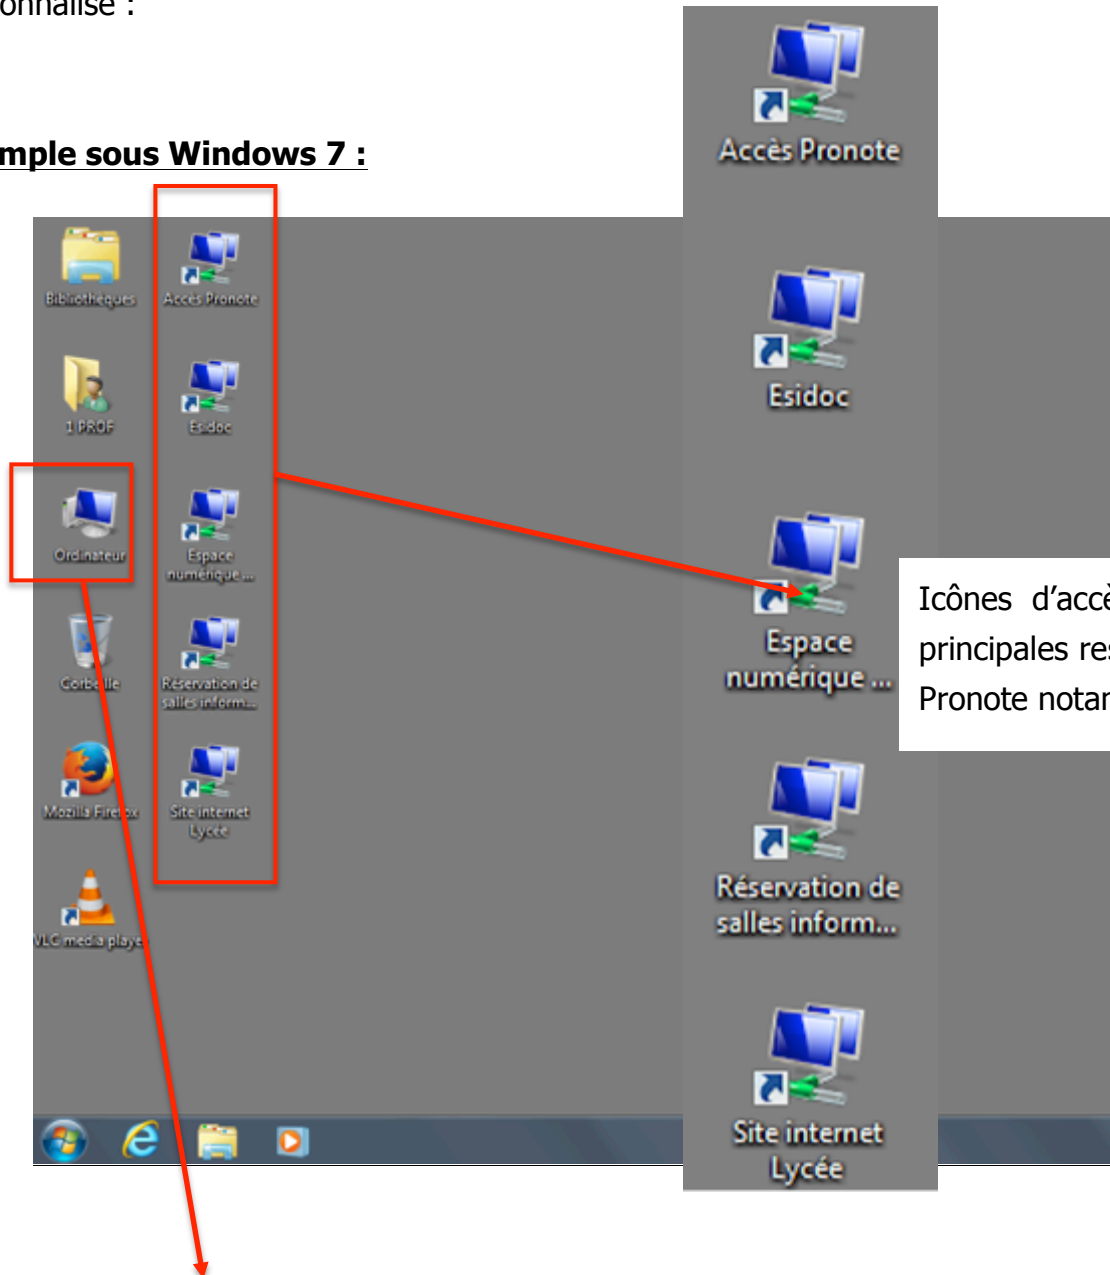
onnalisé :

mple sous Windows 7 :

Bibliothèques

1 PROF

Ordinateur

Corbeille

Mozilla Firefox

VLC media player

Accès Pronote

Esidoc

Espace numérique ...

Réservation de salles inform...

Site internet Lycée

Accès Pronote

Esidoc

Espace numérique ...

Réservation de salles inform...

Site internet Lycée

Icônes d'accè principales res Pronote notar